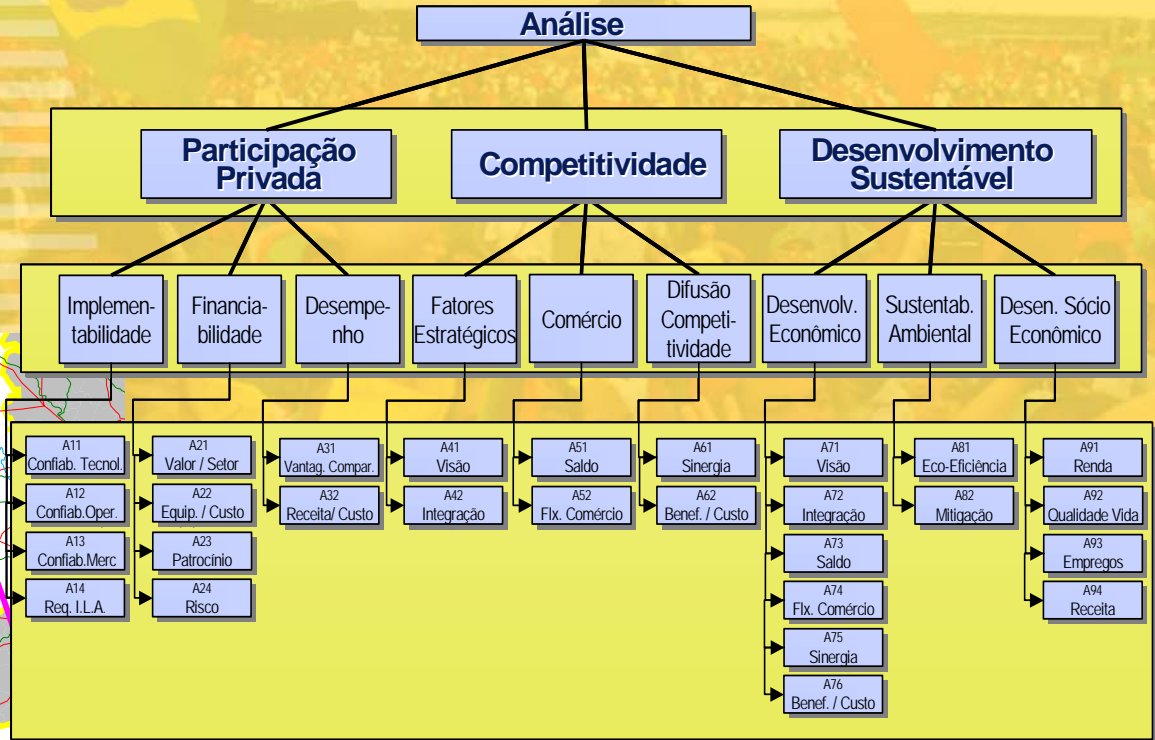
Análise

Participação Privada

Competitividade

Desenvolvimento Sustentável

Implementabilidade

Financiabilidade

Desempenho

Fatores Estratégicos

Comércio

Difusão Competitividade

Desenvolv. Econômico

Sustentab. Ambiental

Desen. Sócio Econômico

A11
Confiab. Tecnol.

A12
Confiab.Oper.

A13
Confiab.Merc

A14
Req. I.L.A.

A21
Valor / Setor

A22
Equip. / Custo

A23
Patrocínio

A24
Risco

A31
Vantag. Compar.

A32
Receita/ Custo

A41
Visão

A42
Integração

A51
Saldo

A52
Flx. Comércio

A61
Sinergia

A62
Benef. / Custo

A71
Visão

A72
Integração

A73
Saldo

A74
Flx. Comércio

A75
Sinergia

A76
Benef. / Custo

A81
Eco-Eficiência

A82
Mitigação

A91
Renda

A92
Qualidade Vida

A93
Empregos

A94
Receita